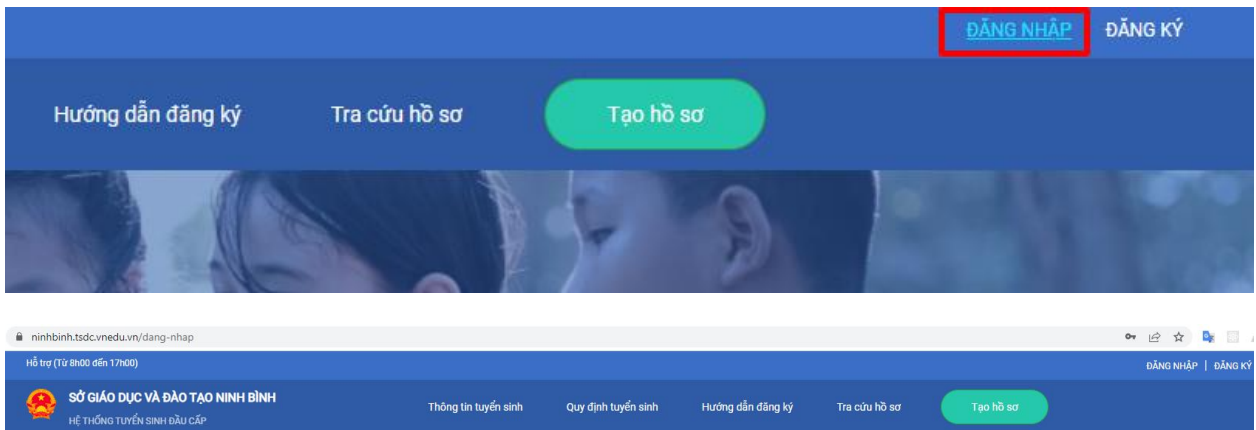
ĐĂNG NHẬP ĐĂNG KÝ

Hướng dẫn đăng ký Tra cứu hồ sơ Tạo hồ sơ

ninhbinh.tsdc.vnedu.vn/dang-nhap

Hỗ trợ (Từ 8h00 đến 17h00)

ĐĂNG NHẬP | ĐĂNG KÝ

SỞ GIÁO DỤC VÀ ĐÀO TẠO NINH BÌNH
HỆ THỐNG TUYỂN SINH ĐẦU CẤP

Thông tin tuyển sinh Quy định tuyển sinh Hướng dẫn đăng ký Tra cứu hồ sơ Tạo hồ sơ